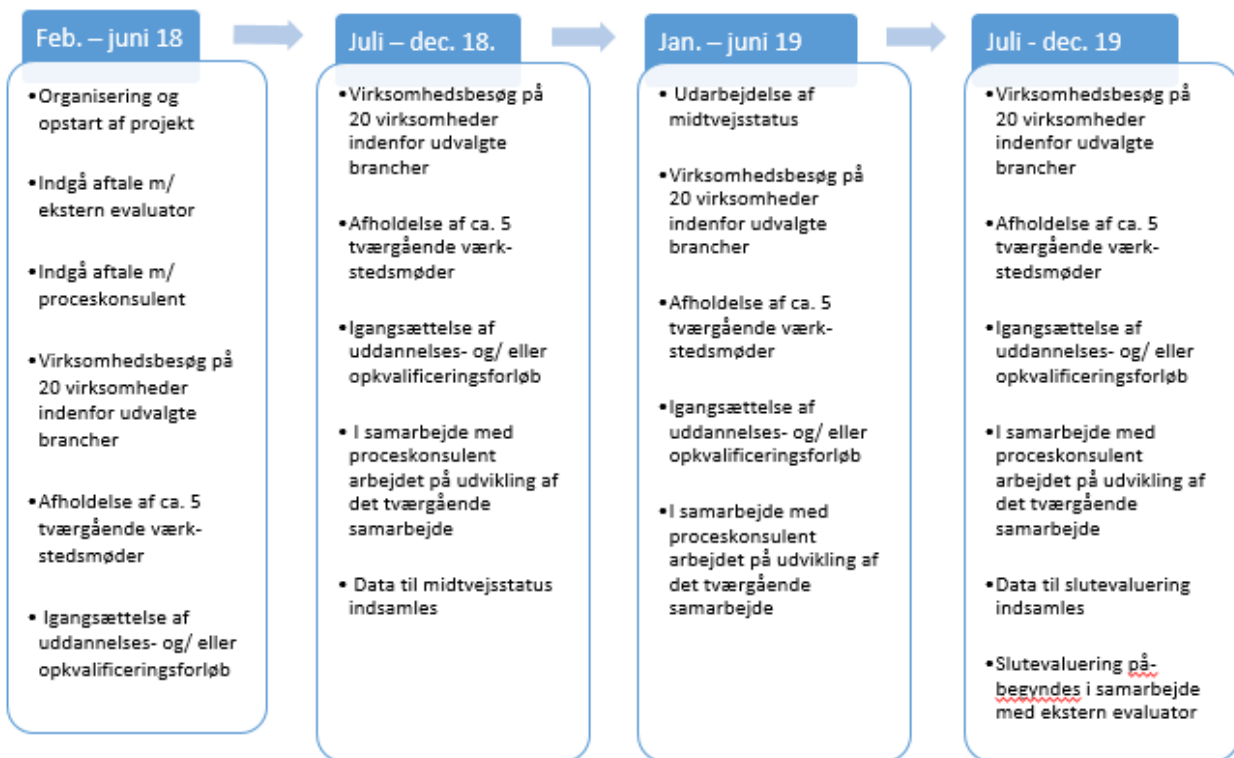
Feb. – juni 18

• Organisering og opstart af projekt

• Indgå aftale m/ ekstern evaluator

• Indgå aftale m/ proceskonsulent

• Virksomhedsbesøg på 20 virksomheder indenfor udvalgte brancher

• Afholdelse af ca. 5 tværgående værk-stedsmøder

• Igangsættelse af uddannelses- og/ eller opkvalificeringsforløb

Juli – dec. 18.

• Virksomhedsbesøg på 20 virksomheder indenfor udvalgte brancher

• Afholdelse af ca. 5 tværgående værk-stedsmøder

• Igangsættelse af uddannelses- og/ eller opkvalificeringsforløb

• I samarbejde med proceskonsulent arbejdet på udvikling af det tværgående samarbejde

• Data til midtvejsstatus indsamles

Jan. – juni 19

• Udarbejdelse af midtvejsstatus

• Virksomhedsbesøg på 20 virksomheder indenfor udvalgte brancher

• Afholdelse af ca. 5 tværgående værk-stedsmøder

• Igangsættelse af uddannelses- og/ eller opkvalificeringsforløb

• I samarbejde med proceskonsulent arbejdet på udvikling af det tværgående samarbejde

Juli - dec. 19

• Virksomhedsbesøg på 20 virksomheder indenfor udvalgte brancher

• Afholdelse af ca. 5 tværgående værk-stedsmøder

• Igangsættelse af uddannelses- og/ eller opkvalificeringsforløb

• I samarbejde med proceskonsulent arbejdet på udvikling af det tværgående samarbejde

• Data til slutevaluering indsamles

• Slutevaluering på-begyndes i samarbejde med ekstern evaluator